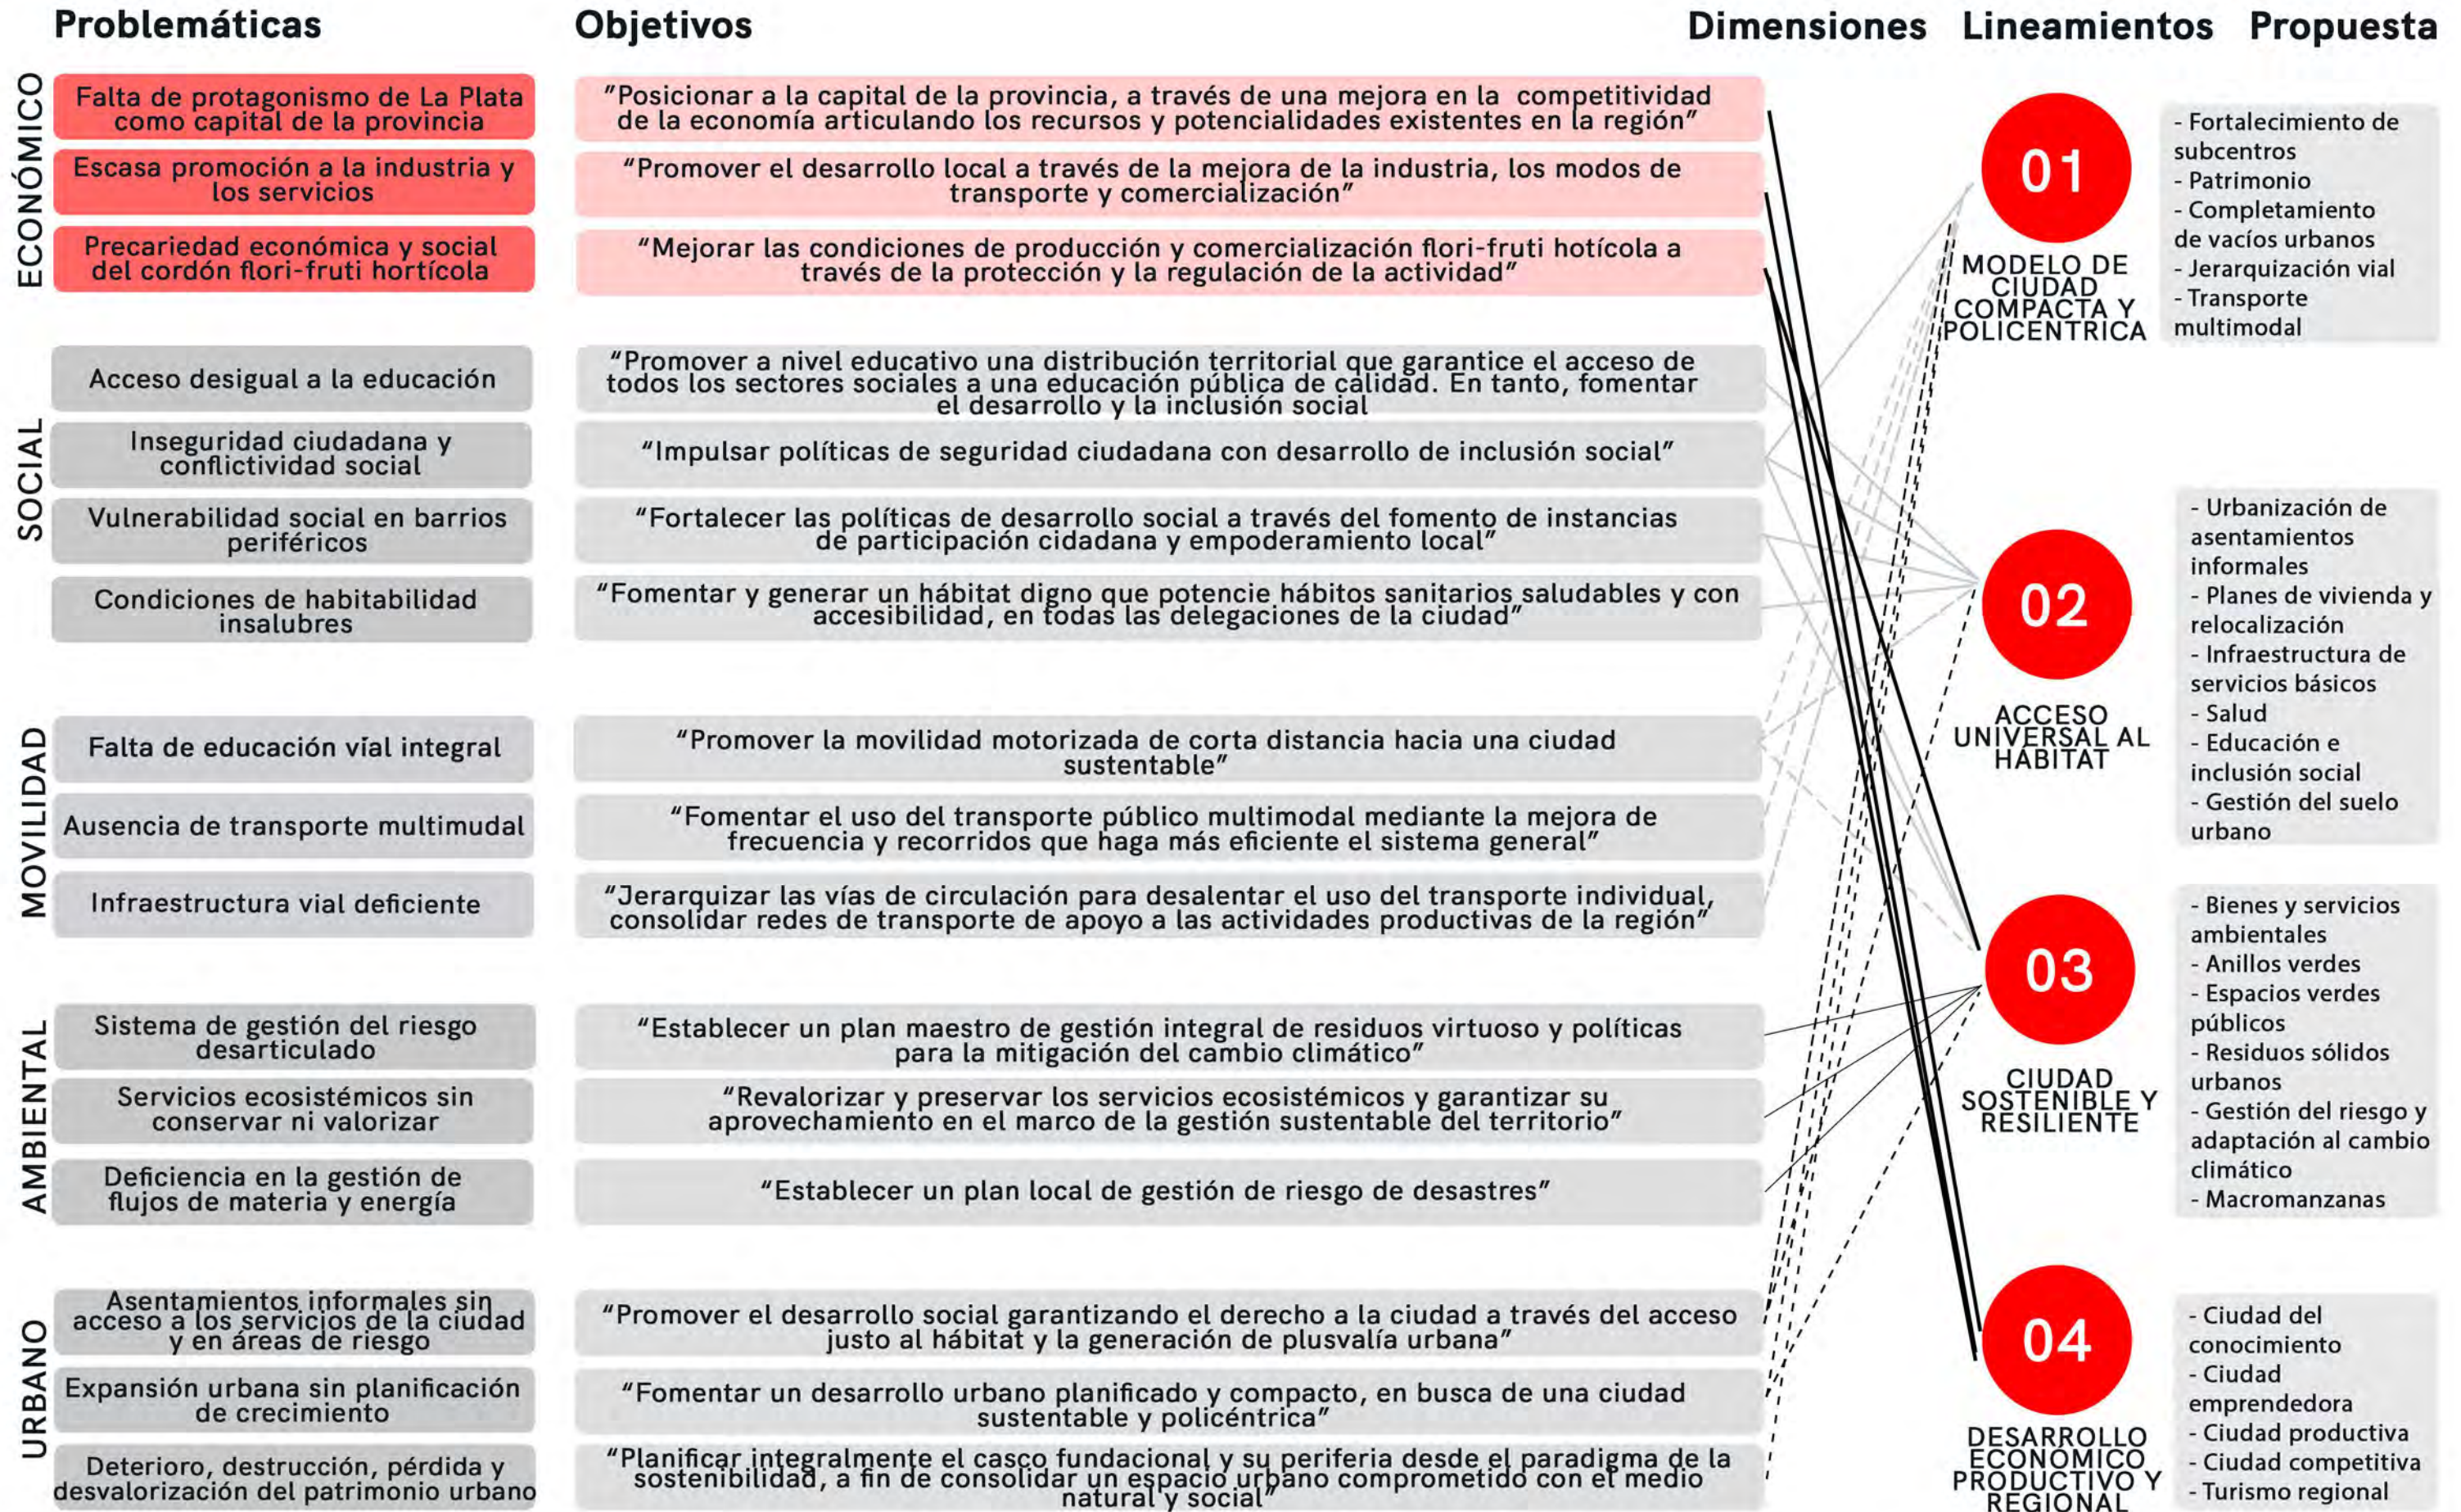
Problemáticas | Objetivos | Dimensiones | Lineamientos | Propuesta

ECONÓMICO

Falta de protagonismo de La Plata como capital de la provincia

Escasa promoción a la industria y los servicios

Precariedad económica y social del cordón flori-fruti hortícola

"Posicionar a la capital de la provincia, a través de una mejora en la competitividad de la economía articulando los recursos y potencialidades existentes en la región"

"Promover el desarrollo local a través de la mejora de la industria, los modos de transporte y comercialización"

"Mejorar las condiciones de producción y comercialización flori-fruti hotícola a través de la protección y la regulación de la actividad"

SOCIAL

Acceso desigual a la educación

Inseguridad ciudadana y conflictividad social

Vulnerabilidad social en barrios periféricos

Condiciones de habitabilidad insalubres

"Promover a nivel educativo una distribución territorial que garantice el acceso de todos los sectores sociales a una educación pública de calidad. En tanto, fomentar el desarrollo y la inclusión social

"Impulsar políticas de seguridad ciudadana con desarrollo de inclusión social"

"Fortalecer las políticas de desarrollo social a través del fomento de instancias de participación cidadana y empoderamiento local"

"Fomentar y generar un hábitat digno que potencie hábitos sanitarios saludables y con accesibilidad, en todas las delegaciones de la ciudad"

MOVILIDAD

Falta de educación vial integral

Ausencia de transporte multimudal

Infraestructura vial deficiente

"Promover la movilidad motorizada de corta distancia hacia una ciudad sustentable"

"Fomentar el uso del transporte público multimodal mediante la mejora de frecuencia y recorridos que haga más eficiente el sistema general"

"Jerarquizar las vías de circulación para desalentar el uso del transporte individual, consolidar redes de transporte de apoyo a las actividades productivas de la región"

AMBIENTAL

Sistema de gestión del riesgo desarticulado

Servicios ecosistémicos sin conservar ni valorizar

Deficiencia en la gestión de flujos de materia y energía

"Establecer un plan maestro de gestión integral de residuos virtuoso y políticas para la mitigación del cambio climático"

"Revalorizar y preservar los servicios ecosistémicos y garantizar su aprovechamiento en el marco de la gestión sustentable del territorio"

"Establecer un plan local de gestión de riesgo de desastres"

URBANO

Asentamientos informales sin acceso a los servicios de la ciudad y en áreas de riesgo

Expansión urbana sin planificación de crecimiento

Deterioro, destrucción, pérdida y desvalorización del patrimonio urbano

"Promover el desarrollo social garantizando el derecho a la ciudad a través del acceso justo al hábitat y la generación de plusvalía urbana"

"Fomentar un desarrollo urbano planificado y compacto, en busca de una ciudad sustentable y policéntrica"

"Planificar integralmente el casco fundacional y su periferia desde el paradigma de la sostenibilidad, a fin de consolidar un espacio urbano comprometido con el medio natural y social"

01
MODELO DE CIUDAD COMPACTA Y POLICENTRICA

- Fortalecimiento de subcentros
- Patrimonio
- Completamiento de vacíos urbanos
- Jerarquización vial
- Transporte multimodal

02
ACCESO UNIVERSAL AL HABITAT

- Urbanización de asentamientos informales
- Planes de vivienda y relocalización
- Infraestructura de servicios básicos
- Salud
- Educación e inclusión social
- Gestión del suelo urbano

03
CIUDAD SOSTENIBLE Y RESILIENTE

- Bienes y servicios ambientales
- Anillos verdes
- Espacios verdes públicos
- Residuos sólidos urbanos
- Gestión del riesgo y adaptación al cambio climático
- Macromanzanas

04
DESARROLLO ECONOMICO PRODUCTIVO Y REGIONAL

- Ciudad del conocimiento
- Ciudad emprendedora
- Ciudad productiva
- Ciudad competitiva
- Turismo regional